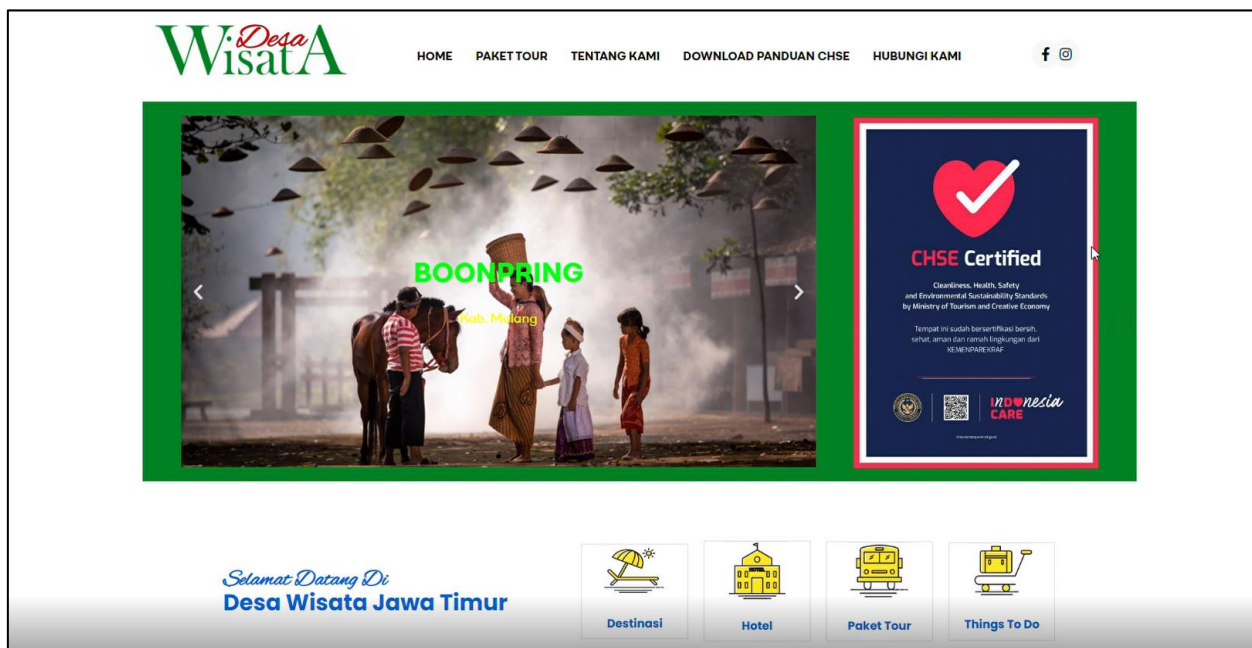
Desa WisatA

HOME PAKET TOUR TENTANG KAMI DOWNLOAD PANDUAN CHSE HUBUNGI KAMI

BOONPRING

Kab. Malang

CHSE Certified

Cleanliness, Health, Safety and Environmental Sustainability Standards by Ministry of Tourism and Creative Economy

Tempat ini sudah bersertifikasi bersih, sehat, aman dan ramah lingkungan dari KEMENPAREKRAF

INDONESIA CARE

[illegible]

Selamat Datang Di
Desa Wisata Jawa Timur

HOTEL

Destinasi

Hotel

Paket Tour

Things To Do